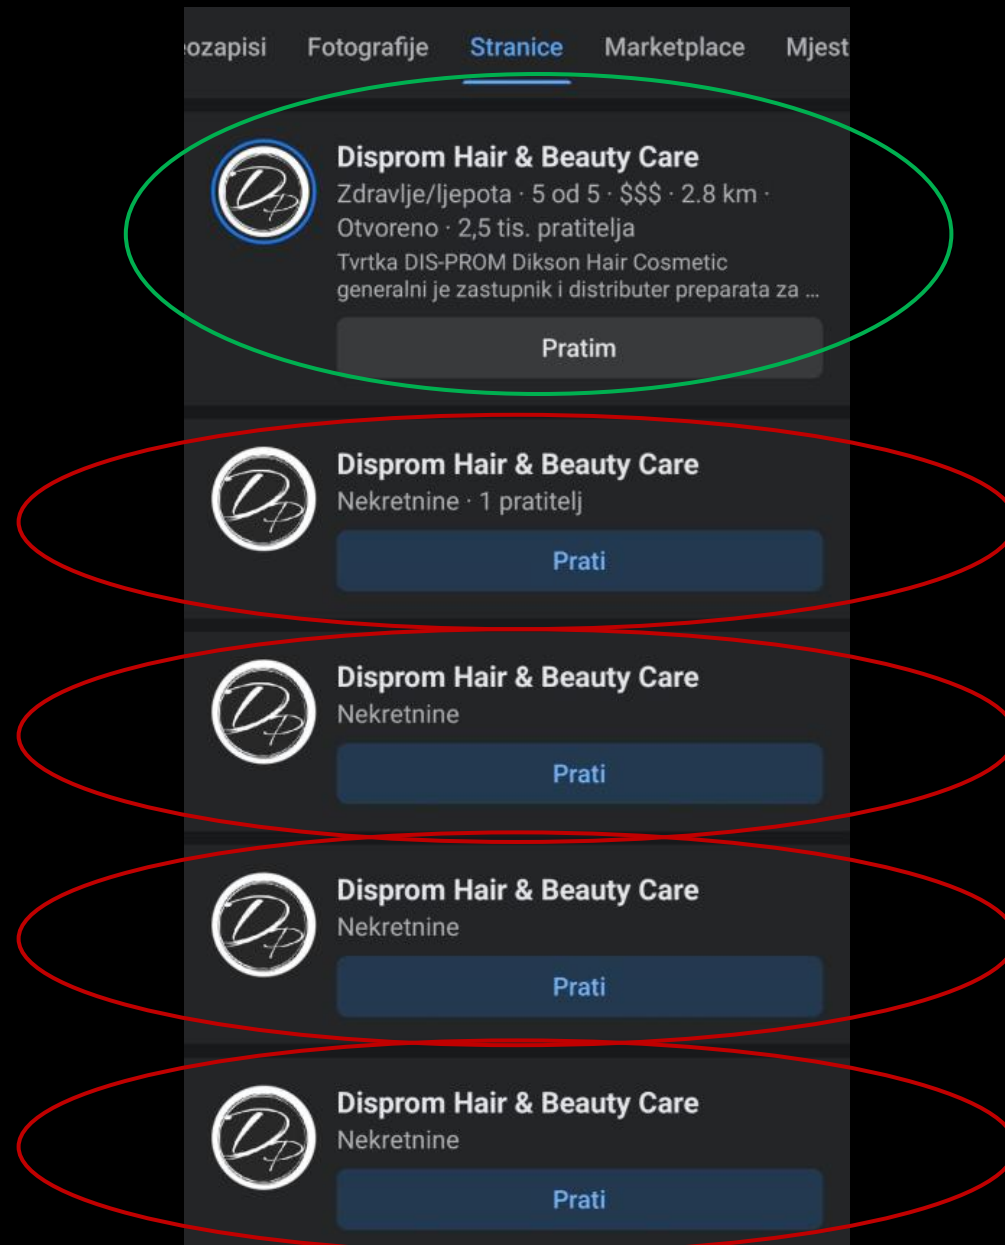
ozapisi Fotografije Stranice Marketplace Mjest

Disprom Hair & Beauty Care
Zdravlje/ljepota · 5 od 5 · $$$ · 2.8 km · Otvoreno · 2,5 tis. pratitelja
Tvrtka DIS-PROM Dikson Hair Cosmetic generalni je zastupnik i distributer preparata za ...
Pratim

Disprom Hair & Beauty Care
Nekretnine · 1 pratitelj
Prati

Disprom Hair & Beauty Care
Nekretnine
Prati

Disprom Hair & Beauty Care
Nekretnine
Prati

Disprom Hair & Beauty Care
Nekretnine
Prati